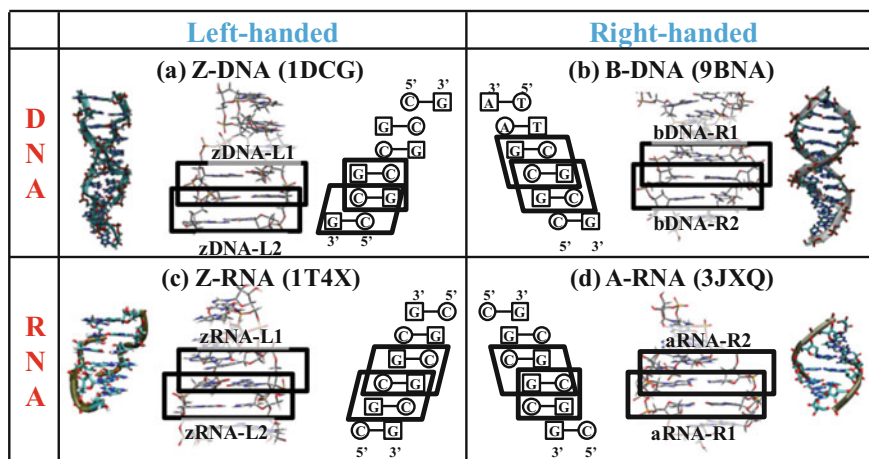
| | Left-handed | Right-handed |
|---|---|---|
| DNA | (a) Z-DNA (1DCG) zDNA-L1 zDNA-L2 5' 3' C G G C C G G C C G G C 3' 5' | (b) B-DNA (9BNA) 3' 5' A T A T G C C G G C C G 5' 3' bDNA-R1 bDNA-R2 |
| RNA | (c) Z-RNA (1T4X) zRNA-L1 zRNA-L2 3' 5' G C G C C G G C C G 5' 3' | (d) A-RNA (3JXQ) 5' 3' C G G C C G G C C G G C 3' 5' aRNA-R2 aRNA-R1 |